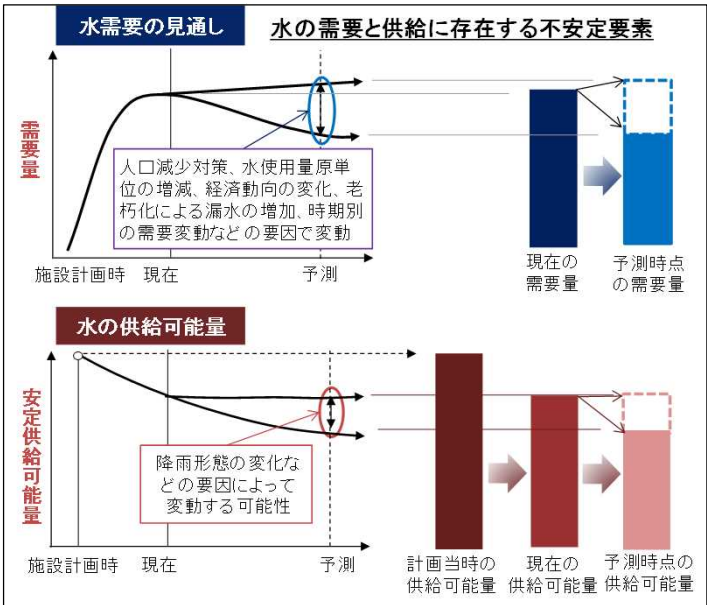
水需要の見通し

水の需要と供給に存在する不安定要素

需要量

人口減少対策、水使用量原単位の増減、経済動向の変化、老朽化による漏水の増加、時期別の需要変動などの要因で変動

施設計画時　現在　予測

現在の需要量

予測時点の需要量

水の供給可能量

安定供給可能量

降雨形態の変化などの要因によって変動する可能性

施設計画時　現在　予測

計画当時の供給可能量

現在の供給可能量

予測時点の供給可能量